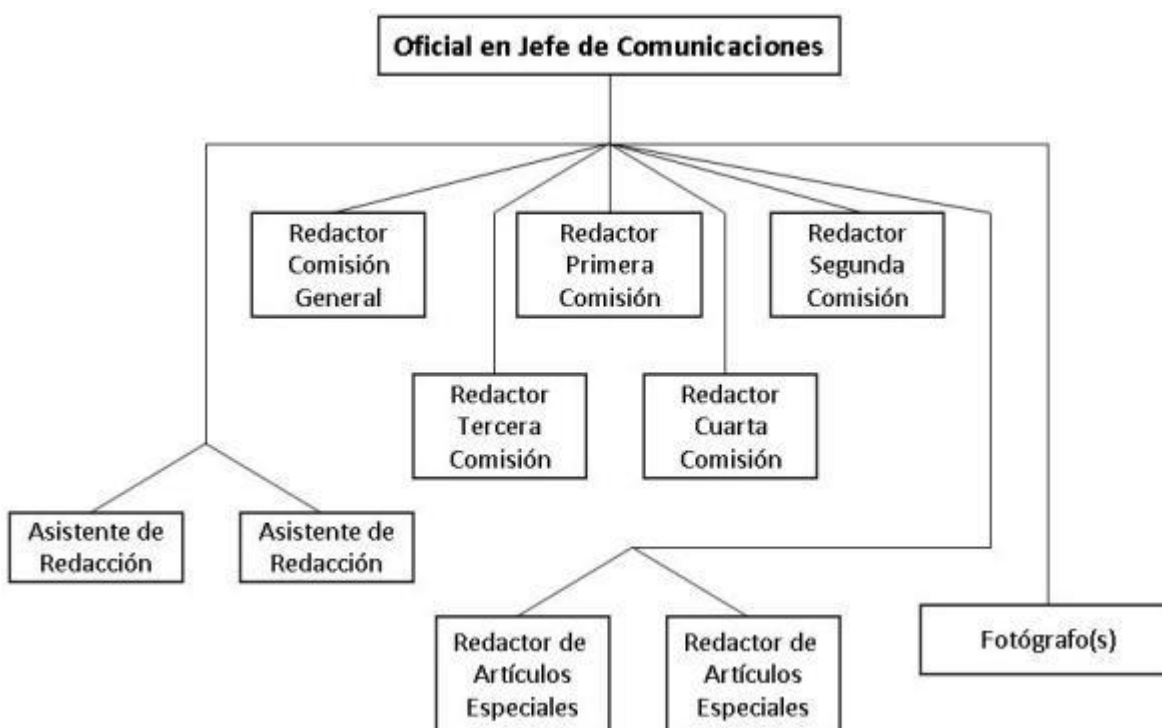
Oficial en Jefe de Comunicaciones

Redactor Comisión General

Redactor Primera Comisión

Redactor Segunda Comisión

Redactor Tercera Comisión

Redactor Cuarta Comisión

Asistente de Redacción

Asistente de Redacción

Redactor de Artículos Especiales

Redactor de Artículos Especiales

Fotógrafo(s)